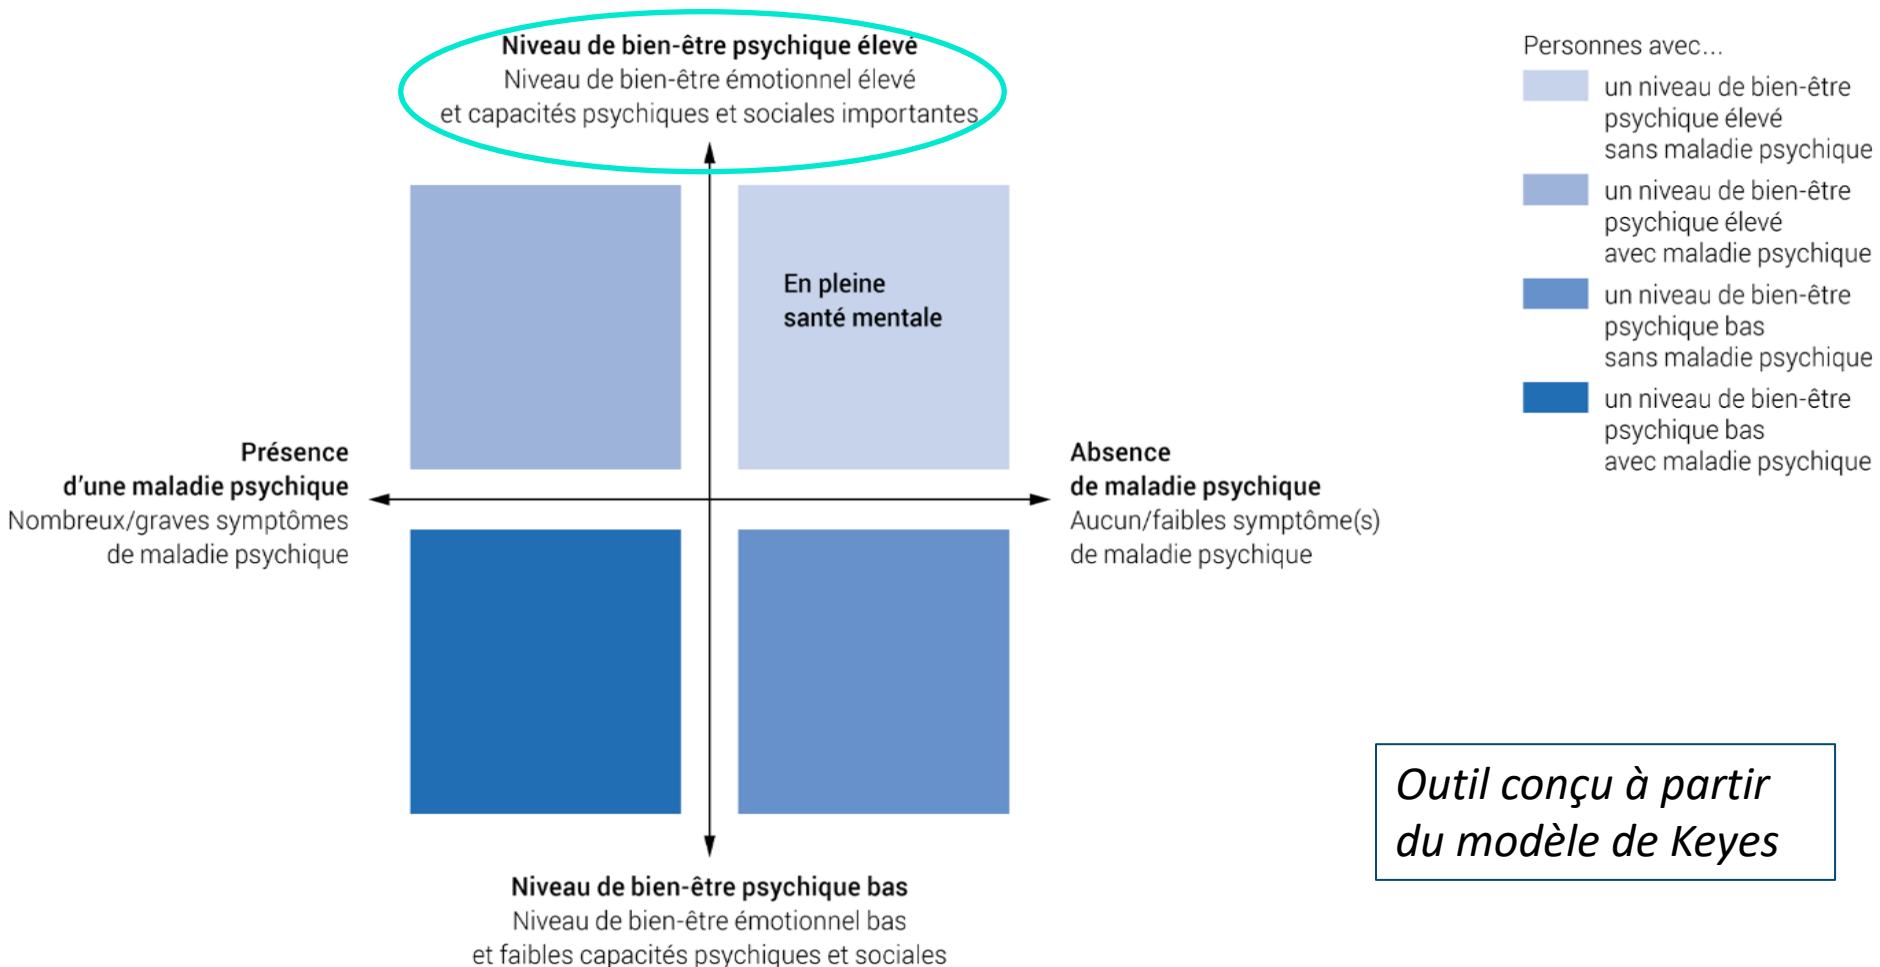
Niveau de bien-être psychique élevé
Niveau de bien-être émotionnel élevé et capacités psychiques et sociales importantes

En pleine santé mentale

Présence d'une maladie psychique
Nombreux/graves symptômes de maladie psychique

Absence de maladie psychique
Aucun/faibles symptôme(s) de maladie psychique

Niveau de bien-être psychique bas
Niveau de bien-être émotionnel bas et faibles capacités psychiques et sociales

Personnes avec...
un niveau de bien-être psychique élevé sans maladie psychique
un niveau de bien-être psychique élevé avec maladie psychique
un niveau de bien-être psychique bas sans maladie psychique
un niveau de bien-être psychique bas avec maladie psychique

Outil conçu à partir du modèle de Keyes